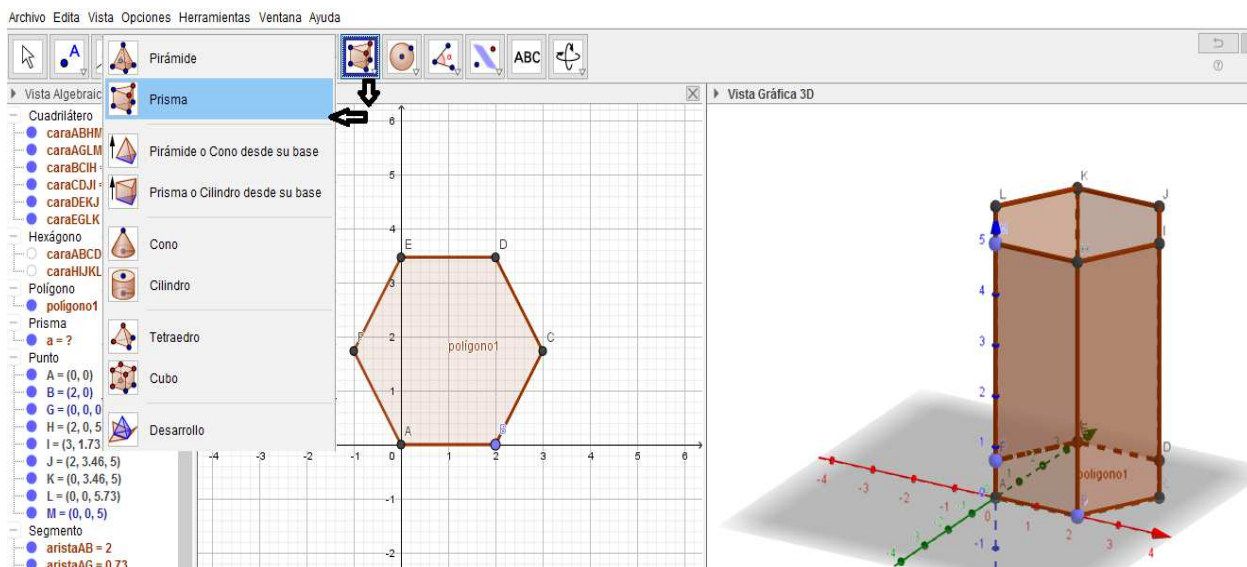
Archivo Edita Vista Opciones Herramientas Ventana Ayuda

ABC

Pirámide
Prisma
Pirámide o Cono desde su base
Prisma o Cilindro desde su base
Cono
Cilindro
Tetraedro
Cubo
Desarrollo

Vista Algebraic
Cuadrilátero
caraABHM
caraAGLM
caraBCIH
caraCDJI
caraDEKJ
caraEGLK
Hexágono
caraABCD
caraHIJKL
Polígono
polígono1
Prisma
a = ?
Punto
A = (0, 0)
B = (2, 0)
G = (0, 0, 0
H = (2, 0, 5
I = (3, 1.73
J = (2, 3.46, 5)
K = (0, 3.46, 5)
L = (0, 0, 5.73)
M = (0, 0, 5)
Segmento
aristaAB = 2
aristaAG = 0.73

6
5
4
3
2
1
0
-1
-2
-4 -3 -2 -1 0 1 2 3 4 5 6
E D
F C
A B
polígono1

Vista Gráfica 3D
L K J
I
D
polígono1
5
4
3
2
1
0
-1
-4 -3 -2 -1 1 2 3 4